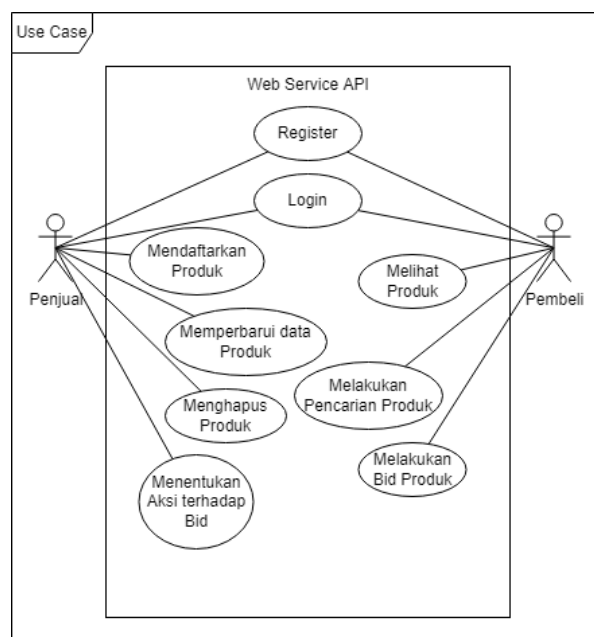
Use Case

Web Service API

Register

Login

Mendaftarkan Produk

Memperbarui data Produk

Menghapus Produk

Menentukan Aksi terhadap Bid

Melihat Produk

Melakukan Pencarian Produk

Melakukan Bid Produk

Penjual

Pembeli